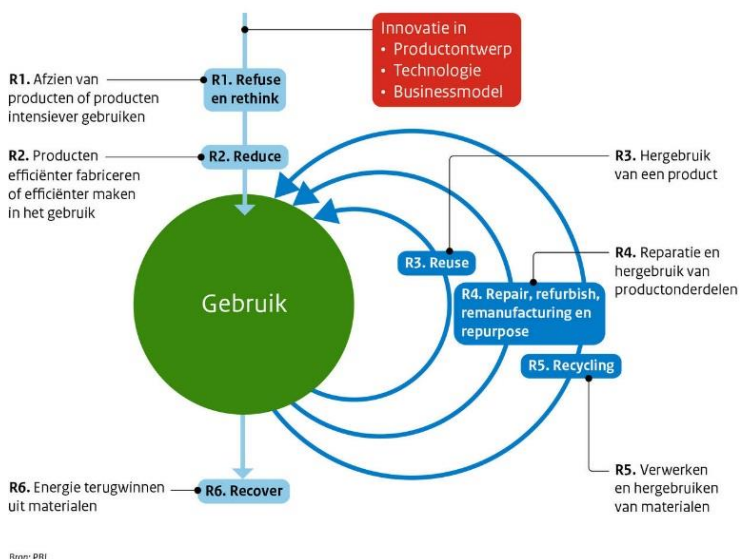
Innovatie in
• Productontwerp
• Technologie
• Businessmodel

R1. Afzien van producten of producten intensiever gebruiken

R1. Refuse en rethink

R2. Producten efficiënter fabriceren of efficiënter maken in het gebruik

R2. Reduce

R3. Hergebruik van een product

R3. Reuse

R4. Reparatie en hergebruik van productonderdelen

R4. Repair, refurbish, remanufacturing en repurpose

Gebruik

R5. Recycling

R5. Verwerken en hergebruiken van materialen

R6. Energie terugwinnen uit materialen

R6. Recover

Bron: PBL